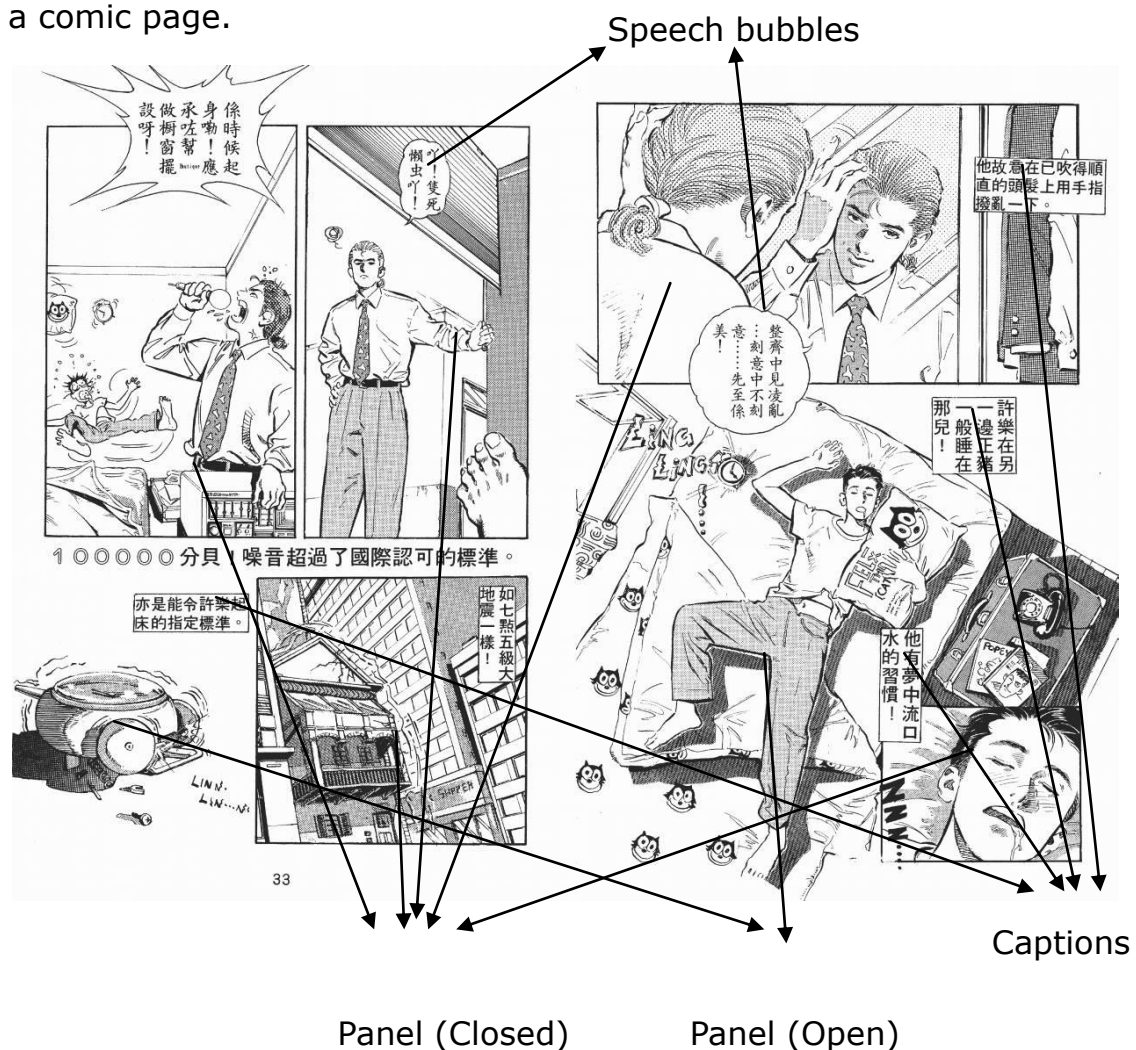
a comic page.

Speech bubbles

係時候起身嘞！應承咗幫人做櫥窗擺設呀！

Boutique

吖！隻死懶虫吖！

他故意在已吹得順直的頭髮上用手指撥亂一下。

整齊中見凌亂⋯刻意中不刻意⋯⋯先至係美！

許樂在另一邊正豬一般睡在那兒！

LING LING

100000分貝！噪音超過了國際認可的標準。

亦是能令許樂起床的指定標準。

如七點五級大地震一樣！

他有夢中流口水的習慣！

LINN. LIN...N

SHIPPER

NNN....

33

Captions

Panel (Closed)

Panel (Open)